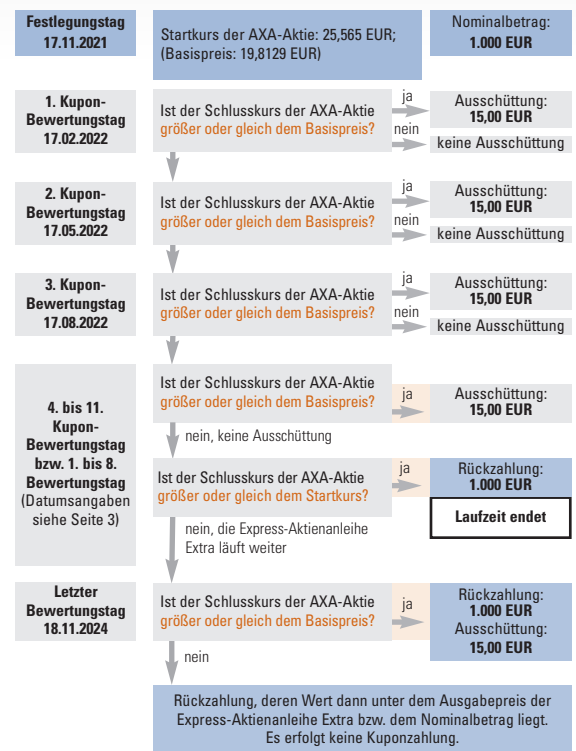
Festlegungstag 17.11.2021

Startkurs der AXA-Aktie: 25,565 EUR; (Basispreis: 19,8129 EUR)

Nominalbetrag: 1.000 EUR

1. Kupon-Bewertungstag 17.02.2022

Ist der Schlusskurs der AXA-Aktie größer oder gleich dem Basispreis?

ja

Ausschüttung: 15,00 EUR

nein

keine Ausschüttung

2. Kupon-Bewertungstag 17.05.2022

Ist der Schlusskurs der AXA-Aktie größer oder gleich dem Basispreis?

ja

Ausschüttung: 15,00 EUR

nein

keine Ausschüttung

3. Kupon-Bewertungstag 17.08.2022

Ist der Schlusskurs der AXA-Aktie größer oder gleich dem Basispreis?

ja

Ausschüttung: 15,00 EUR

nein

keine Ausschüttung

4. bis 11. Kupon-Bewertungstag bzw. 1. bis 8. Bewertungstag (Datumsangaben siehe Seite 3)

Ist der Schlusskurs der AXA-Aktie größer oder gleich dem Basispreis?

ja

Ausschüttung: 15,00 EUR

nein, keine Ausschüttung

Ist der Schlusskurs der AXA-Aktie größer oder gleich dem Startkurs?

ja

Rückzahlung: 1.000 EUR

Laufzeit endet

nein, die Express-Aktienanleihe Extra läuft weiter

Letzter Bewertungstag 18.11.2024

Ist der Schlusskurs der AXA-Aktie größer oder gleich dem Basispreis?

ja

Rückzahlung: 1.000 EUR
Ausschüttung: 15,00 EUR

nein

Rückzahlung, deren Wert dann unter dem Ausgabepreis der Express-Aktienanleihe Extra bzw. dem Nominalbetrag liegt. Es erfolgt keine Kuponzahlung.